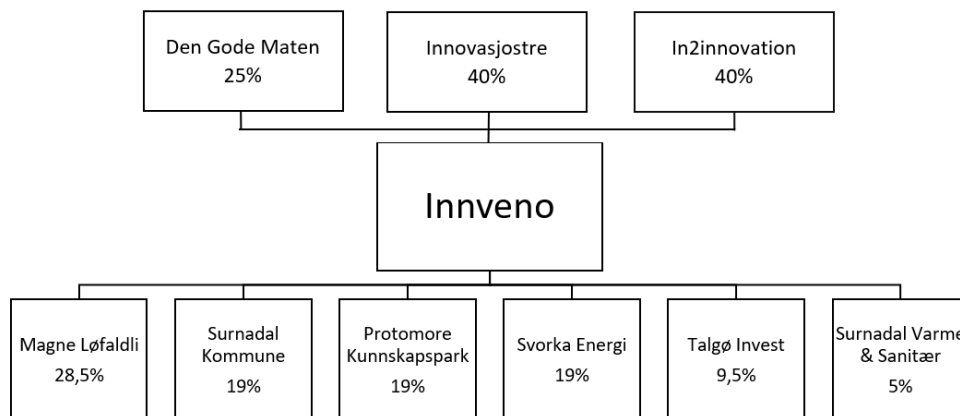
Den Gode Maten
25%

Innovasjostre
40%

In2innovation
40%

Innveno

Magne Løfaldli
28,5%

Surnadal Kommune
19%

Protomore Kunnskapspark
19%

Svorka Energi
19%

Talgø Invest
9,5%

Surnadal Varme & Sanitær
5%